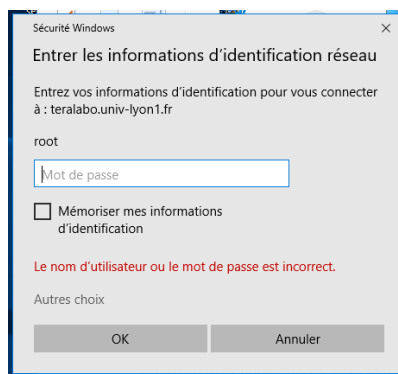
Sécurité Windows
×

Entrer les informations d'identification réseau

Entrez vos informations d'identification pour vous connecter à : teralabo.univ-lyon1.fr

root

Mot de passe

Mémoriser mes informations d'identification

Le nom d'utilisateur ou le mot de passe est incorrect.

Autres choix

OK

Annuler